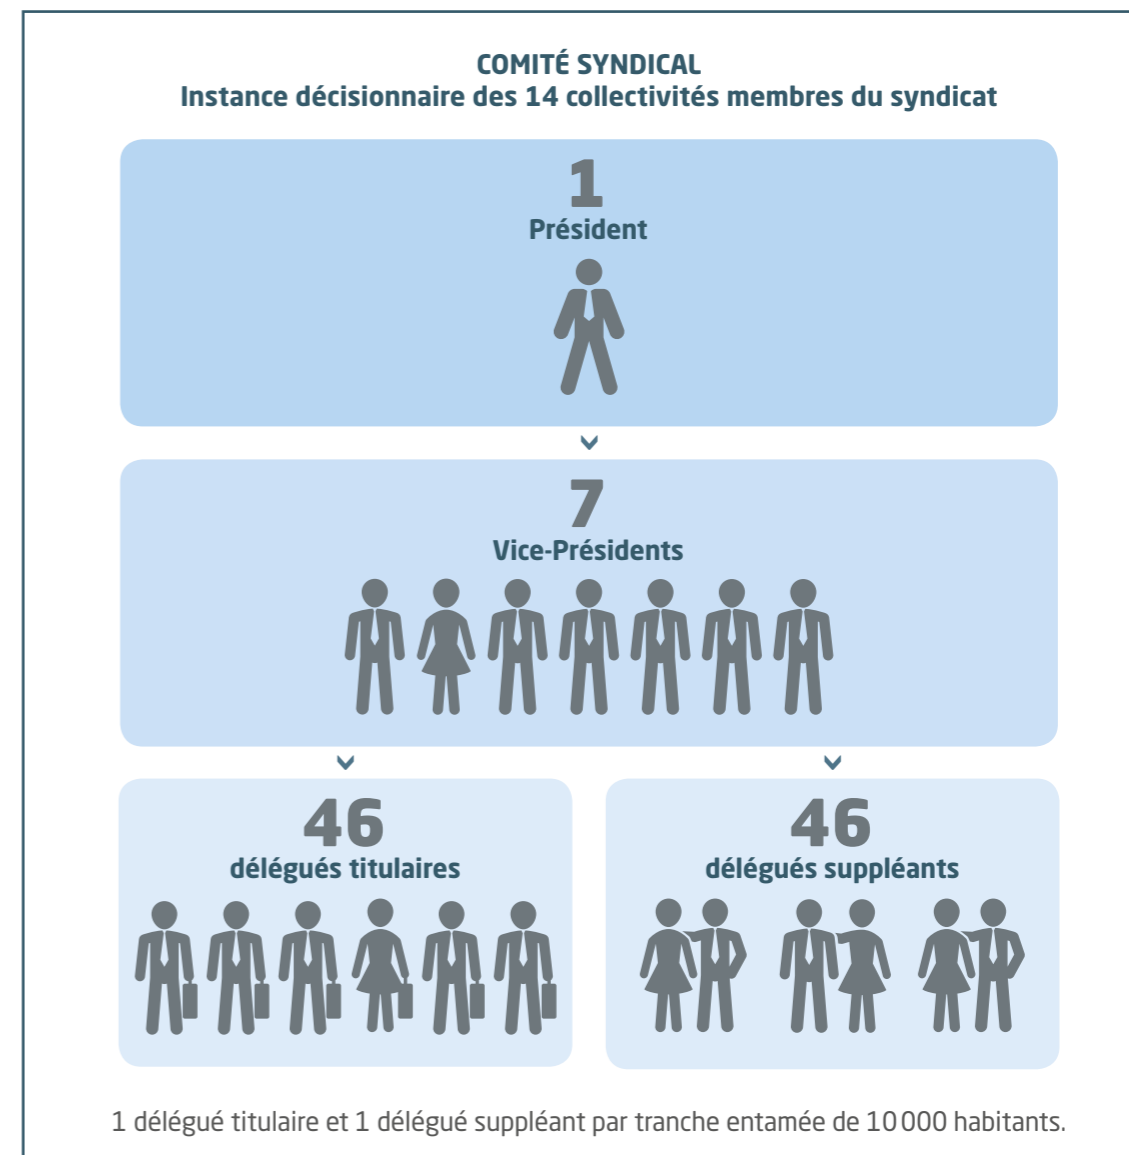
COMITÉ SYNDICAL
Instance décisionnaire des 14 collectivités membres du syndicat

1
Président

7
Vice-Présidents

46
délégués titulaires

46
délégués suppléants

1 délégué titulaire et 1 délégué suppléant par tranche entamée de 10 000 habitants.